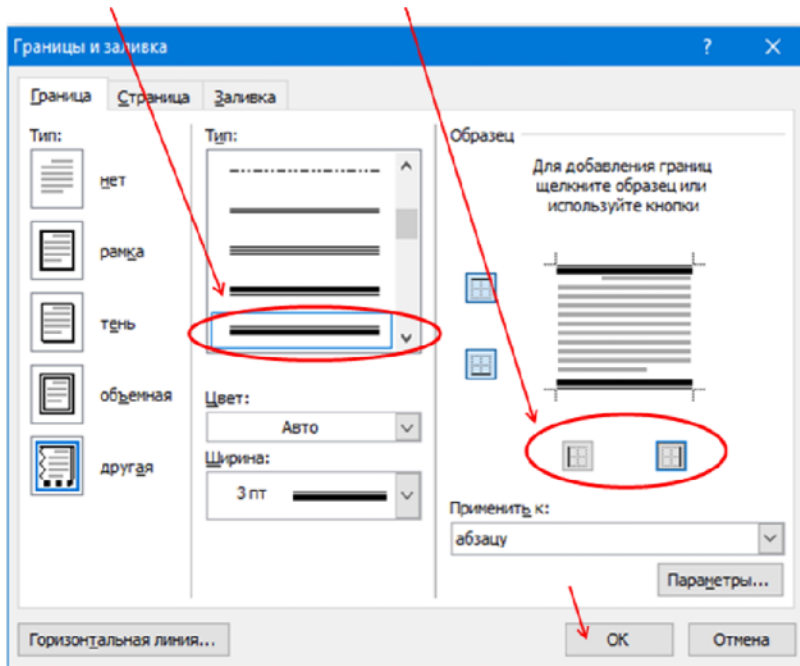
Границы и заливка

?

Граница
Страница
Заливка

Тип:
нет
рамка
тень
объемная
другая

Тип:

Цвет:
Авто

Ширина:
3 пт

Образец
Для добавления границ щелкните образец или используйте кнопки

Применить к:
абзацу

Параметры...

Горизонтальная линия...

ОК
Отмена